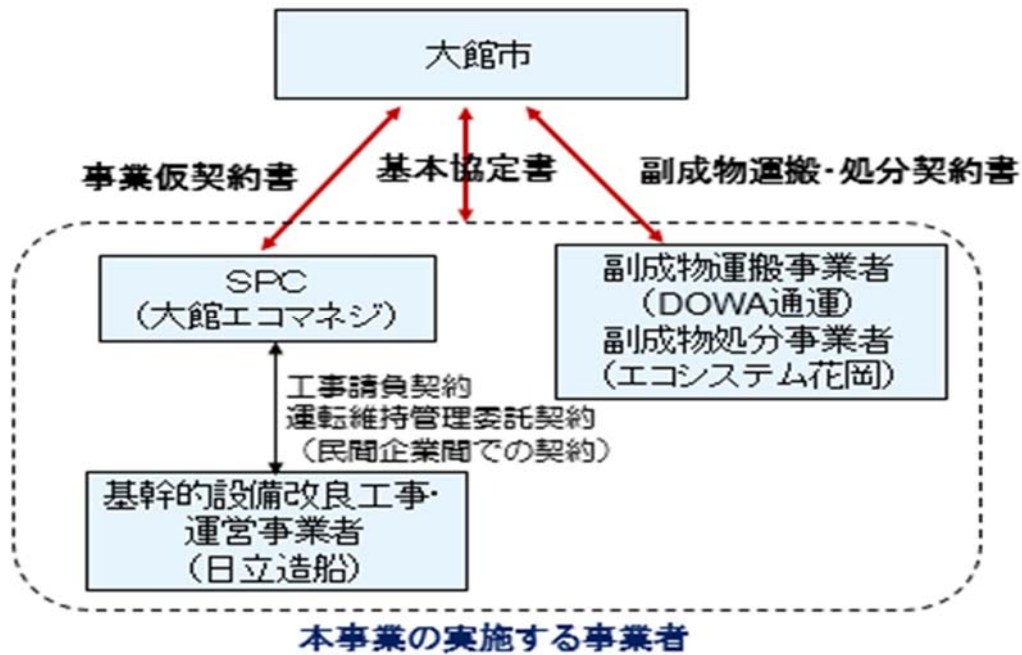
大館市

事業仮契約書

基本協定書

副成物運搬･処分契約書

SPC
（大館エコマネジ）

副成物運搬事業者
（DOWA通運）
副成物処分事業者
（エコシステム花岡）

工事請負契約
運転維持管理委託契約
（民間企業間での契約）

基幹的設備改良工事･
運営事業者
（日立造船）

本事業の実施する事業者